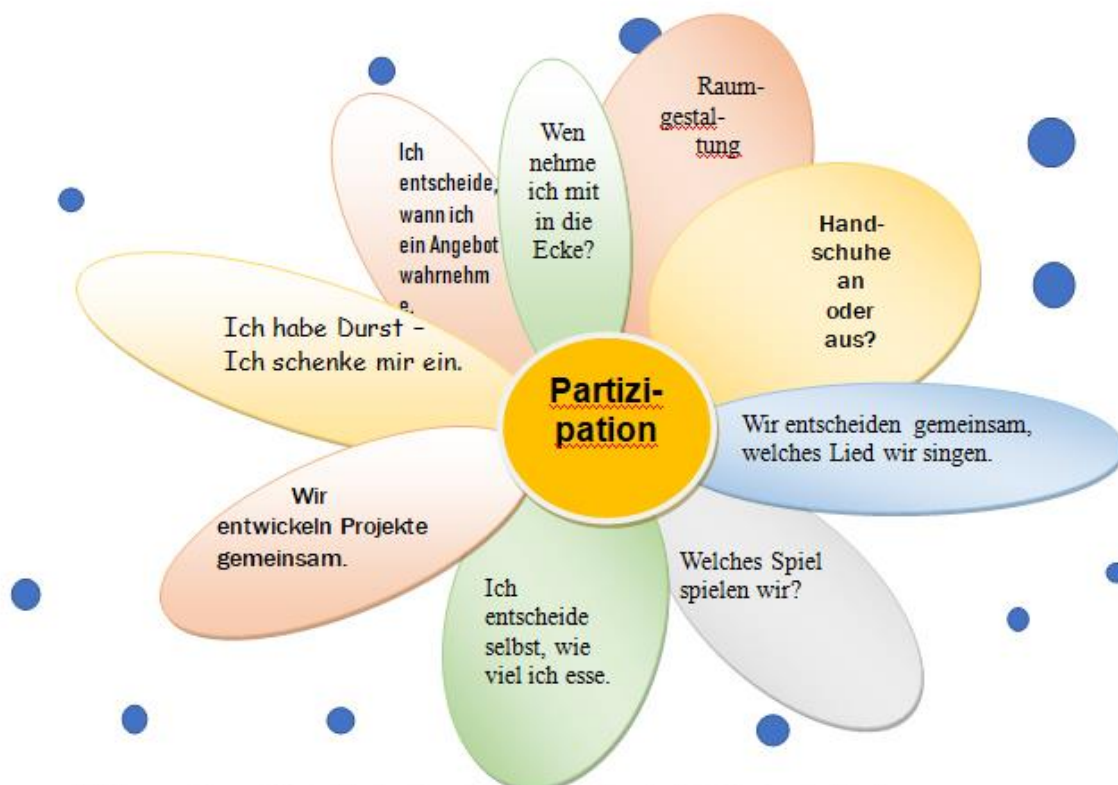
Partizi-
pation

Raum-
gestal-
tung

Hand-
schuhe
an
oder
aus?

Wir entscheiden gemeinsam, welches Lied wir singen.

Welches Spiel spielen wir?

Ich entscheide selbst, wie viel ich esse.

Wir entwickeln Projekte gemeinsam.

Ich habe Durst – Ich schenke mir ein.

Ich entscheide, wann ich ein Angebot wahrnehm
e.

Wen nehme ich mit in die Ecke?